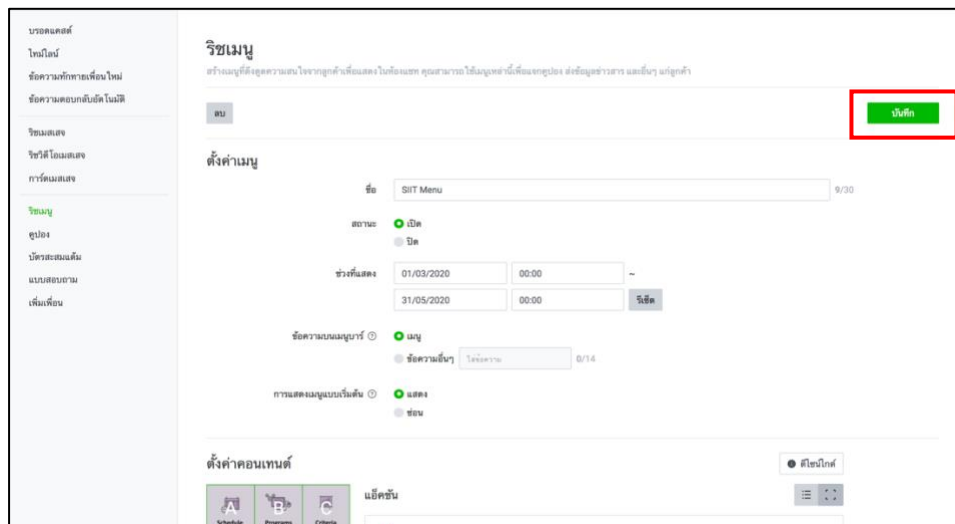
บรอดแคสต์
ไทม์ไลน์
ข้อความทักทายเพื่อนใหม่
ข้อความตอบกลับอัตโนมัติ

ริชเมสเสจ
ริชวิดีโอเมสเสจ
การ์ดเมสเสจ

ริชเมนู
คูปอง
บัตรสะสมแต้ม
แบบสอบถาม
เพิ่มเพื่อน

ริชเมนู
สร้างเมนูที่ดึงดูดความสนใจจากลูกค้าเพื่อแสดงในห้องแชท คุณสามารถใช้เมนูเหล่านี้เพื่อแจกคูปอง ส่งข้อมูลข่าวสาร และอื่นๆ แก่ลูกค้า

ลบ

บันทึก

ตั้งค่าเมนู

ชื่อ SIIT Menu 9/30

สถานะ เปิด
ปิด

ช่วงที่แสดง 01/03/2020 00:00 ~
31/05/2020 00:00 รีเซ็ต

ข้อความบนเมนูบาร์ เมนู
ข้อความอื่นๆ ใส่ข้อความ 0/14

การแสดงเมนูแบบเริ่มต้น แสดง
ซ่อน

ตั้งค่าคอนเทนต์

ดีไซน์ไกด์

A Schedule B Programs C Criteria

แอ็คชัน